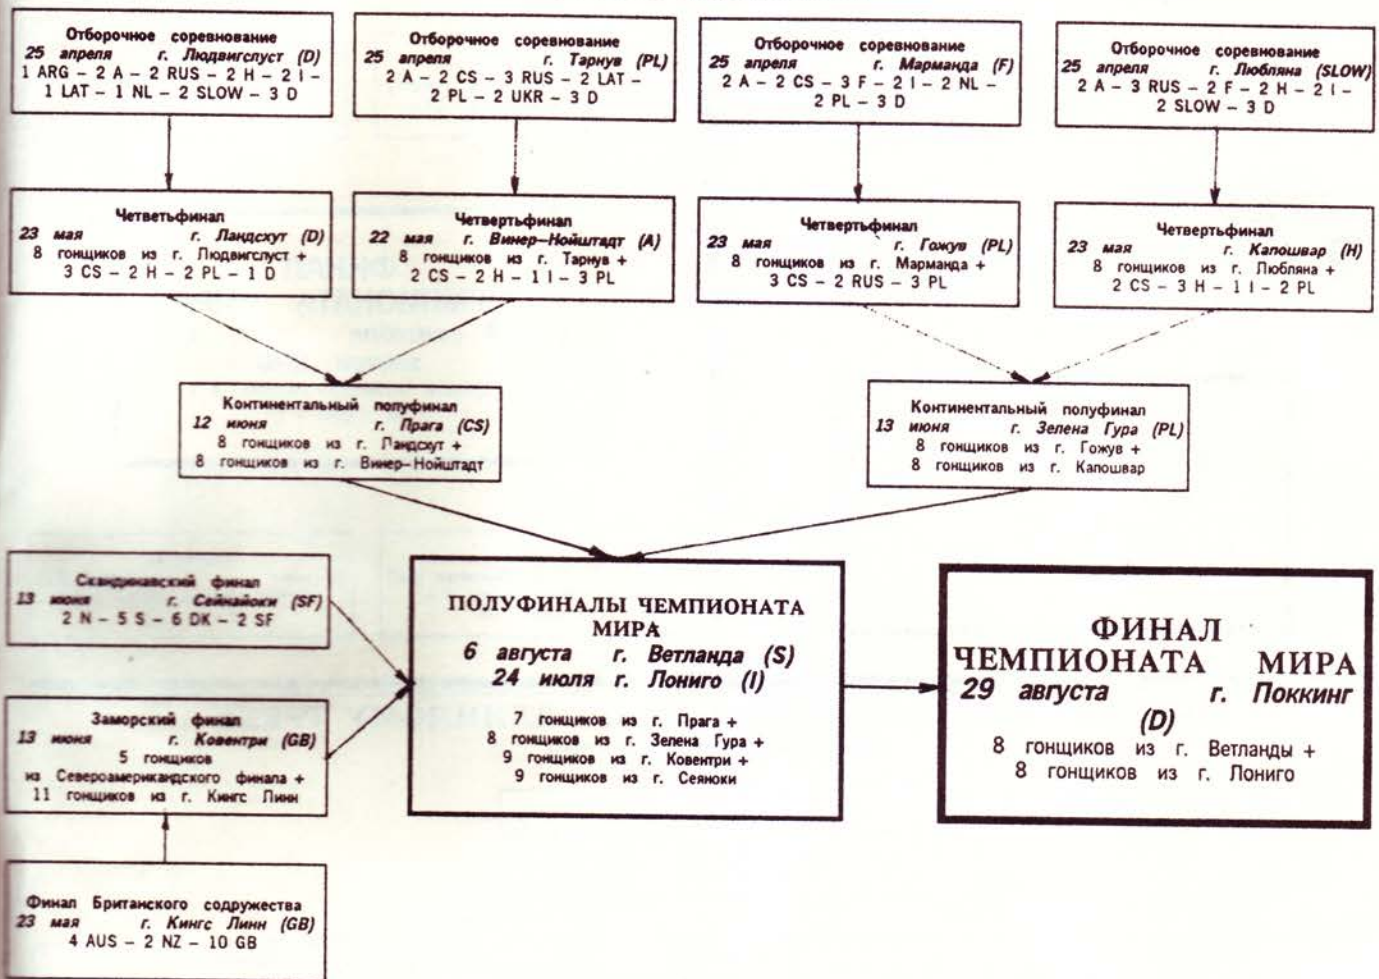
Отборочное соревнование
25 апреля г. Людвигслуст (D)
1 ARG – 2 A – 2 RUS – 2 H – 2 I – 1 LAT – 1 NL – 2 SLOW – 3 D

Отборочное соревнование
25 апреля г. Тарнув (PL)
2 A – 2 CS – 3 RUS – 2 LAT – 2 PL – 2 UKR – 3 D

Отборочное соревнование
25 апреля г. Марманда (F)
2 A – 2 CS – 3 F – 2 I – 2 NL – 2 PL – 3 D

Отборочное соревнование
25 апреля г. Любляна (SLOW)
2 A – 3 RUS – 2 F – 2 H – 2 I – 2 SLOW – 3 D

Четвертьфинал
23 мая г. Ландсхут (D)
8 гонщиков из г. Людвигслуст + 3 CS – 2 H – 2 PL – 1 D

Четвертьфинал
22 мая г. Винер-Нойштадт (A)
8 гонщиков из г. Тарнув + 2 CS – 2 H – 1 I – 3 PL

Четвертьфинал
23 мая г. Гожув (PL)
8 гонщиков из г. Марманда + 3 CS – 2 RUS – 3 PL

Четвертьфинал
23 мая г. Капошвар (H)
8 гонщиков из г. Любляна + 2 CS – 3 H – 1 I – 2 PL

Континентальный полуфинал
12 июня г. Прага (CS)
8 гонщиков из г. Ландсхут +
8 гонщиков из г. Винер-Нойштадт

Континентальный полуфинал
13 июня г. Зелена Гура (PL)
8 гонщиков из г. Гожув +
8 гонщиков из г. Капошвар

Скандинавский финал
13 июня г. Сейнайоки (SF)
2 N – 5 S – 6 DK – 2 SF

ПОЛУФИНАЛЫ ЧЕМПИОНАТА МИРА
6 августа г. Ветланда (S)
24 июля г. Лониго (I)
7 гонщиков из г. Прага +
8 гонщиков из г. Зелена Гура +
9 гонщиков из г. Ковентри +
9 гонщиков из г. Сеяноки

ФИНАЛ ЧЕМПИОНАТА МИРА
29 августа г. Поккинг (D)
8 гонщиков из г. Ветланды +
8 гонщиков из г. Лониго

Заморский финал
13 июня г. Ковентри (GB)
5 гонщиков
из Североамериканского финала +
11 гонщиков из г. Кингс Линн

Финал Британского содружества
23 мая г. Кингс Линн (GB)
4 AUS – 2 NZ – 10 GB